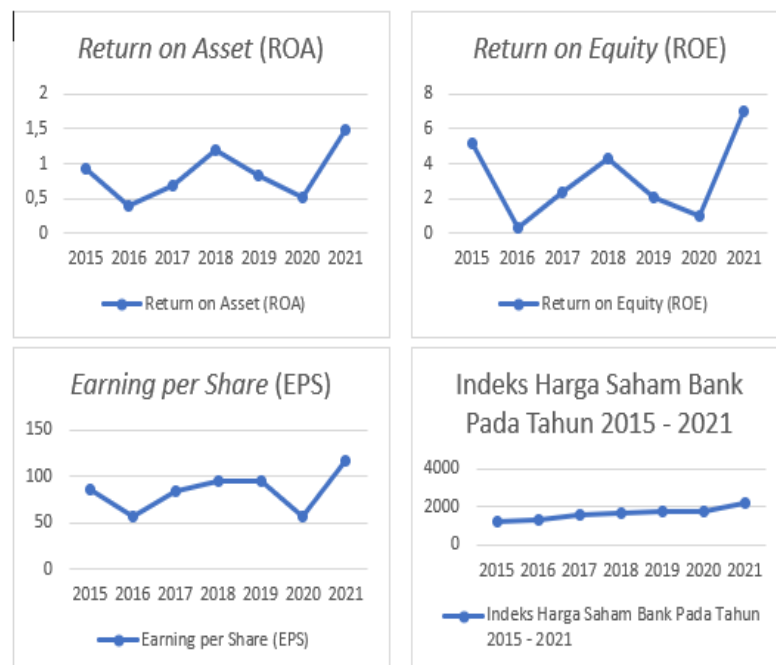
Return on Asset (ROA)

2
1,5
1
0,5
0

2015 2016 2017 2018 2019 2020 2021

Return on Asset (ROA)

Return on Equity (ROE)

8
6
4
2
0

2015 2016 2017 2018 2019 2020 2021

Return on Equity (ROE)

Earning per Share (EPS)

150
100
50
0

2015 2016 2017 2018 2019 2020 2021

Earning per Share (EPS)

Indeks Harga Saham Bank Pada Tahun 2015 - 2021

4000
2000
0

2015 2016 2017 2018 2019 2020 2021

Indeks Harga Saham Bank Pada Tahun 2015 - 2021